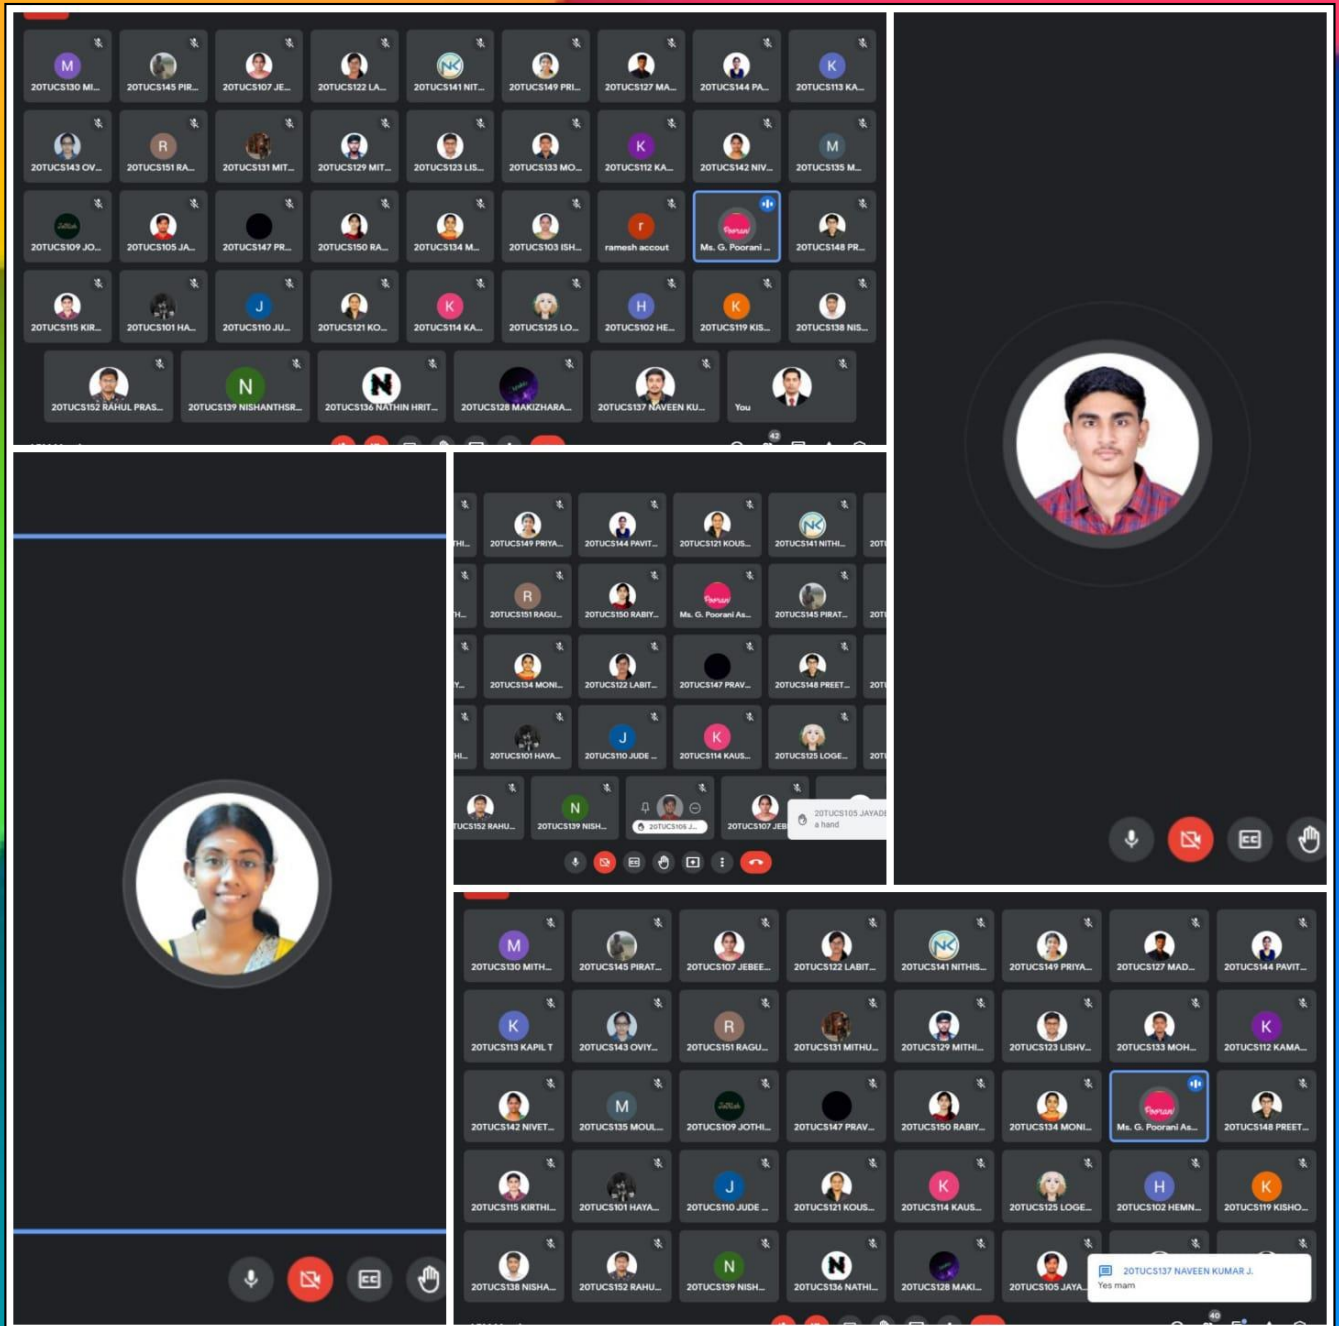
M
20TUCS130 MI...
20TUCS145 PIR...
20TUCS107 JE...
20TUCS122 LA...
20TUCS141 NIT...
20TUCS149 PRI...
20TUCS127 MA...
20TUCS144 PA...
K
20TUCS113 KA...
20TUCS143 OV...
R
20TUCS151 RA...
20TUCS131 MIT...
20TUCS129 MIT...
20TUCS123 LIS...
20TUCS133 MO...
K
20TUCS112 KA...
20TUCS142 NIV...
M
20TUCS135 M...
20TUCS109 JO...
20TUCS105 JA...
20TUCS147 PR...
20TUCS150 RA...
20TUCS134 M...
20TUCS103 ISH...
r
ramesh account
Ms. G. Poorani ...
20TUCS148 PR...
20TUCS115 KIR...
20TUCS101 HA...
J
20TUCS110 JU...
20TUCS121 KO...
K
20TUCS114 KA...
20TUCS125 LO...
H
20TUCS102 HE...
K
20TUCS119 KIS...
20TUCS138 NIS...
20TUCS152 RAHUL PRAS...
N
20TUCS139 NISHANTHSR...
20TUCS136 NATHIN HRIT...
20TUCS128 MAKIZHARA...
20TUCS137 NAVEEN KU...
You
42

20TUCS149 PRIYA...
20TUCS144 PAVIT...
20TUCS121 KOUS...
20TUCS141 NITHI...
R
20TUCS151 RAGU...
20TUCS150 RABIY...
Ms. G. Poorani As...
20TUCS145 PIRAT...
20TUCS134 MONI...
20TUCS122 LABIT...
20TUCS147 PRAV...
20TUCS148 PREET...
20TUCS101 HAYA...
J
20TUCS110 JUDE ...
K
20TUCS114 KAUS...
20TUCS125 LOGE...
20TUCS152 RAHU...
N
20TUCS139 NISH...
20TUCS105 J...
20TUCS107 JEB...
20TUCS105 JAYADE
a hand

M
20TUCS130 MITH...
20TUCS145 PIRAT...
20TUCS107 JEBEE...
20TUCS122 LABIT...
20TUCS141 NITHIS...
20TUCS149 PRIYA...
20TUCS127 MAD...
20TUCS144 PAVIT...
K
20TUCS113 KAPIL T
20TUCS143 OVIY...
R
20TUCS151 RAGU...
20TUCS131 MITHU...
20TUCS129 MITHI...
20TUCS123 LISHV...
20TUCS133 MOH...
K
20TUCS112 KAMA...
20TUCS142 NIVET...
M
20TUCS135 MOUL...
20TUCS109 JOTHI...
20TUCS147 PRAV...
20TUCS150 RABIY...
20TUCS134 MONI...
Ms. G. Poorani As...
20TUCS148 PREET...
20TUCS115 KIRTHI...
20TUCS101 HAYA...
J
20TUCS110 JUDE ...
20TUCS121 KOUS...
K
20TUCS114 KAUS...
20TUCS125 LOGE...
H
20TUCS102 HEMN...
K
20TUCS119 KISHO...
20TUCS138 NISHA...
20TUCS152 RAHU...
N
20TUCS139 NISH...
20TUCS136 NATHI...
20TUCS128 MAKI...
20TUCS105 JAYA...
20TUCS137 NAVEEN KUMAR J.
Yes mam
40